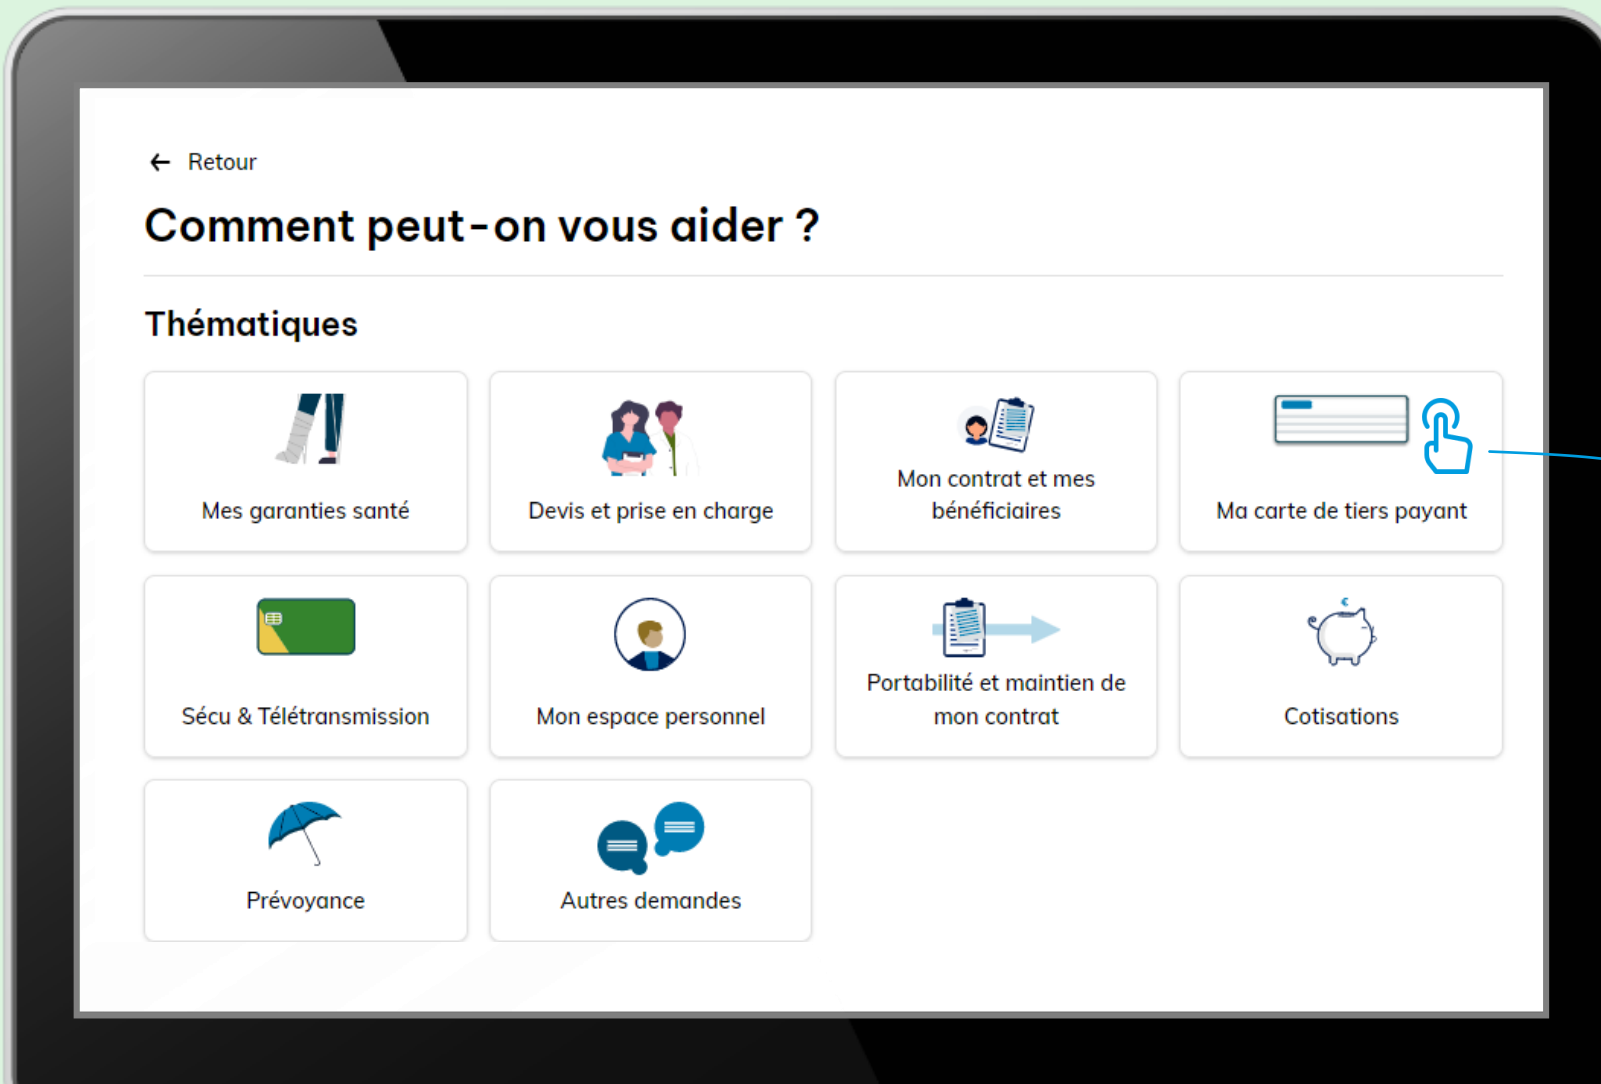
← Retour

Comment peut-on vous aider ?

Thématiques

Mes garanties santé

Devis et prise en charge

Mon contrat et mes bénéficiaires

Ma carte de tiers payant

Sécu & Télétransmission

Mon espace personnel

Portabilité et maintien de mon contrat

Cotisations

Prévoyance

Autres demandes